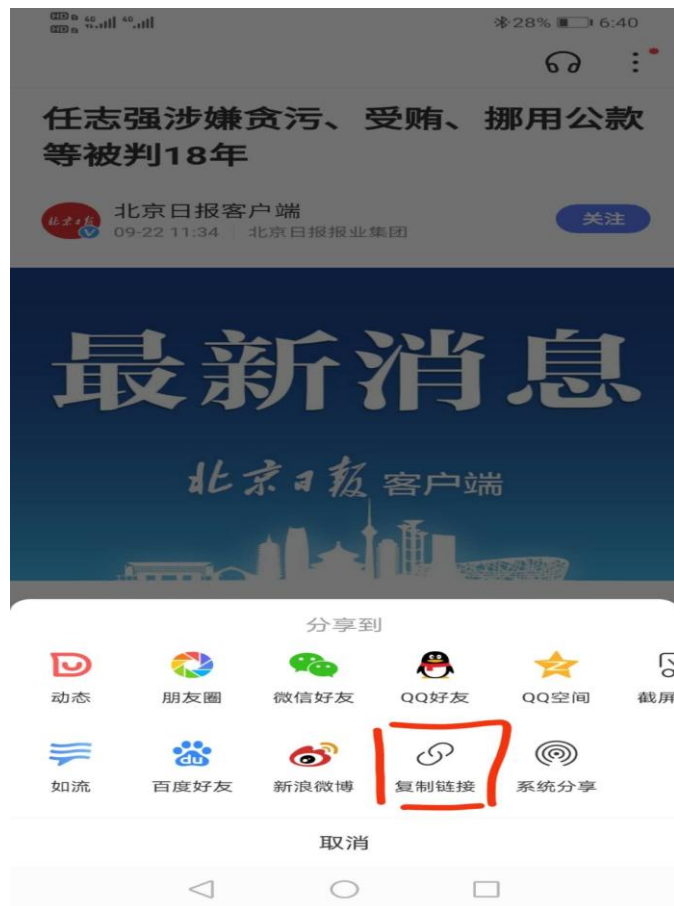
HD 4G 4G
28% 6:40

任志强涉嫌贪污、受贿、挪用公款等被判18年

北京日报客户端
09-22 11:34 | 北京日报报业集团
关注

最新消息
北京日报 客户端

分享到

动态
朋友圈
微信好友
QQ好友
QQ空间
截屏

如流
百度好友
新浪微博
复制链接
系统分享

取消